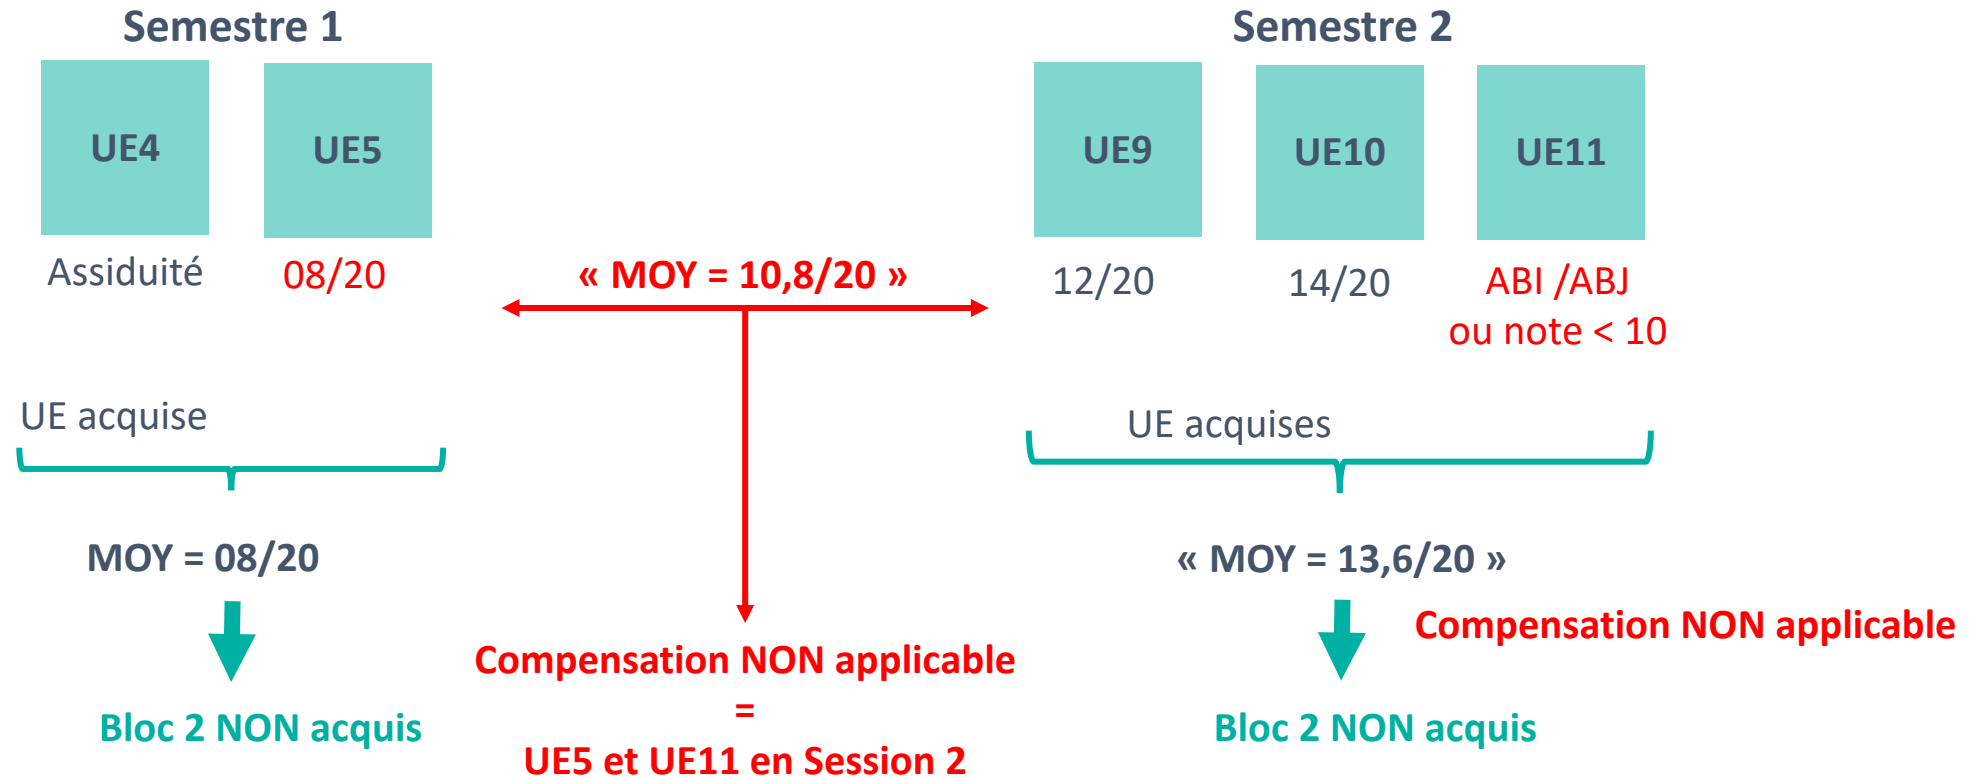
Semestre 1

UE4

UE5

Assiduité

08/20

UE acquise

MOY = 08/20

Bloc 2 NON acquis

« MOY = 10,8/20 »

Compensation NON applicable
=
UE5 et UE11 en Session 2

Semestre 2

UE9

UE10

UE11

12/20

14/20

ABI /ABJ
ou note < 10

UE acquises

« MOY = 13,6/20 »

Compensation NON applicable

Bloc 2 NON acquis